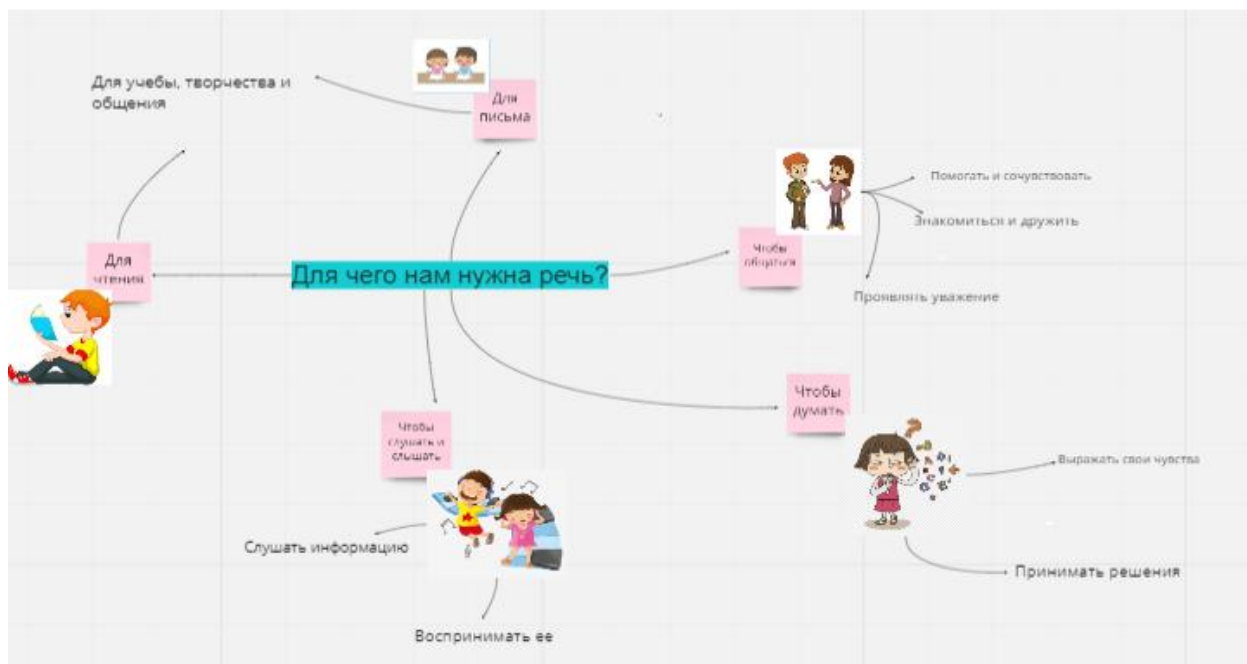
Для чего нам нужна речь?

Для письма

Для учебы, творчества и общения

Для чтения

Чтобы общаться

Помогать и сочувствовать

Знакомиться и дружить

Проявлять уважение

Чтобы думать

Выражать свои чувства

Принимать решения

Чтобы слушать и слышать

Слушать информацию

Воспринимать ее